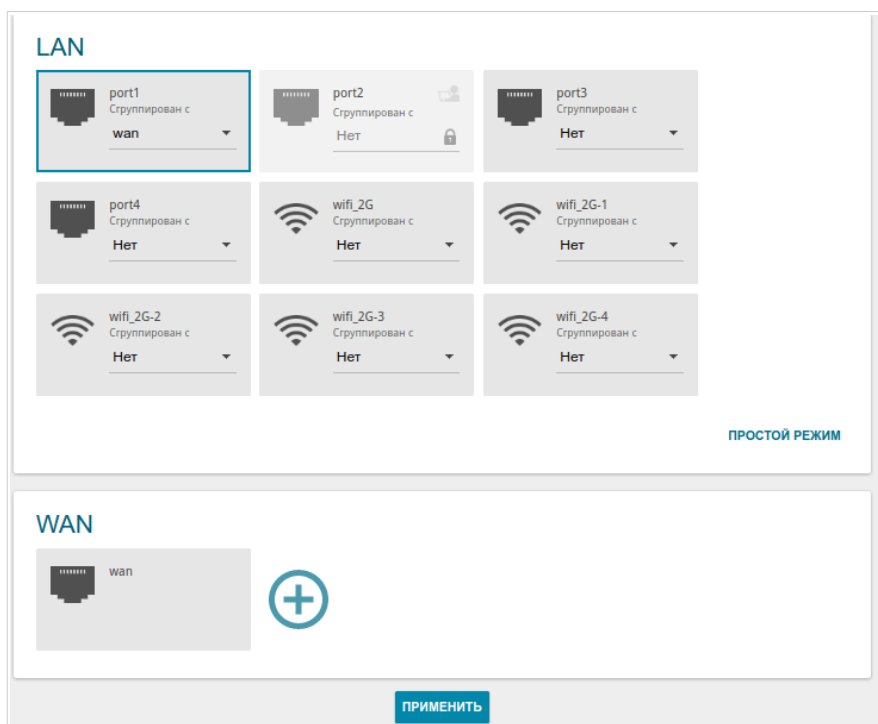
LAN

port1
Сгруппирован с
wan

port2
Сгруппирован с
Нет

port3
Сгруппирован с
Нет

port4
Сгруппирован с
Нет

wifi_2G
Сгруппирован с
Нет

wifi_2G-1
Сгруппирован с
Нет

wifi_2G-2
Сгруппирован с
Нет

wifi_2G-3
Сгруппирован с
Нет

wifi_2G-4
Сгруппирован с
Нет

ПРОСТОЙ РЕЖИМ

WAN

wan

ПРИМЕНИТЬ